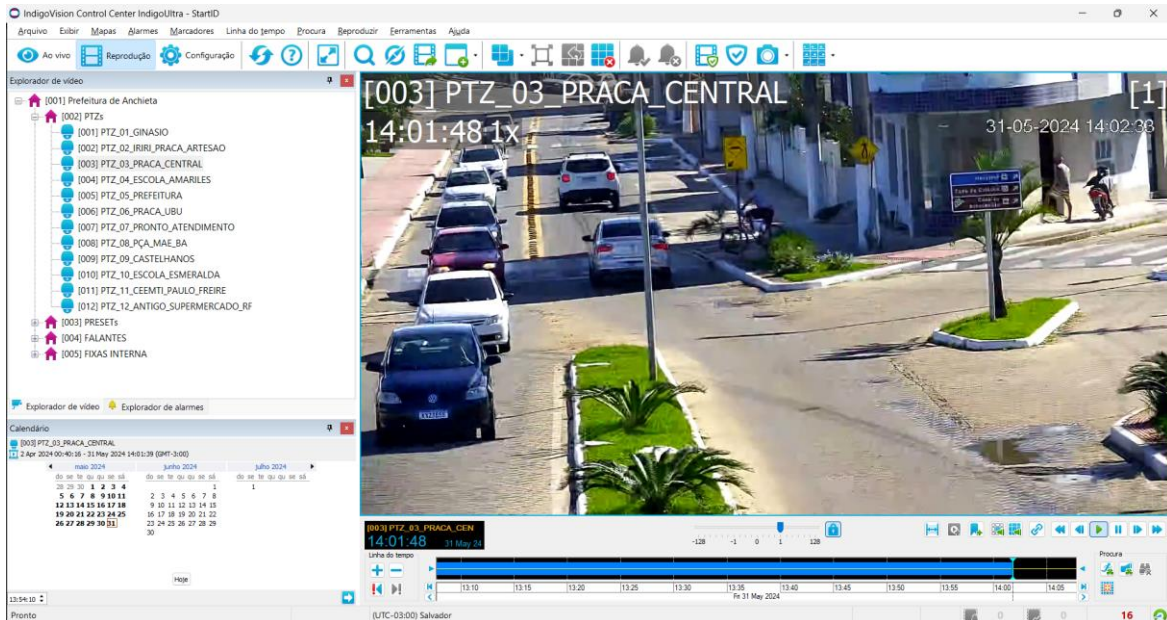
IndigoVision Control Center IndigoUltra - StartID

Arquivo Exibir Mapas Alarmes Marcadores Linha do tempo Procura Reproduzir Ferramentas Ajuda

Ao vivo Reprodução Configuração

Explorador de vídeo

[001] Prefeitura de Anchieta
[002] PTZs
[001] PTZ_01_GINASIO
[002] PTZ_02_IRIRI_PRACA_ARTESAO
[003] PTZ_03_PRACA_CENTRAL
[004] PTZ_04_ESCOLA_AMARILES
[005] PTZ_05_PREFEITURA
[006] PTZ_06_PRACA_UBU
[007] PTZ_07_PRONTO_ATENDIMENTO
[008] PTZ_08_PÇA_MAE_BA
[009] PTZ_09_CASTELHANOS
[010] PTZ_10_ESCOLA_ESMERALDA
[011] PTZ_11_CEEMTI_PAULO_FREIRE
[012] PTZ_12_ANTIGO_SUPERMERCADO_RF
[003] PRESETs
[004] FALANTES
[005] FIXAS INTERNA

Explorador de vídeo Explorador de alarmes

Calendário

[003] PTZ_03_PRACA_CENTRAL
2 Apr 2024 00:40:16 - 31 May 2024 14:01:39 (GMT-3:00)

| maio 2024 | junho 2024 | julho 2024 |
|---|---|---|
| do se te qu qu se sá | do se te qu qu se sá | do se te qu qu se sá |
| 28 29 30 1 2 3 4 | 1 | 1 |
| 5 6 7 8 9 10 11 | 2 3 4 5 6 7 8 | |
| 12 13 14 15 16 17 18 | 9 10 11 12 13 14 15 | |
| 19 20 21 22 23 24 25 | 16 17 18 19 20 21 22 | |
| 26 27 28 29 30 31 | 23 24 25 26 27 28 29 | |
| | 30 | |

Hoje

13:54:10

[003] PTZ_03_PRACA_CENTRAL
14:01:48 1x
[1]
31-05-2024 14:02:33

[003] PTZ_03_PRACA_CEN
14:01:48 31 May 24

-128 -1 0 1 128

Linha do tempo

13:10 13:15 13:20 13:25 13:30 13:35 13:40 13:45 13:50 13:55 14:00 14:05
Fri 31 May 2024

Procura

Pronto
(UTC-03:00) Salvador
0 0 16